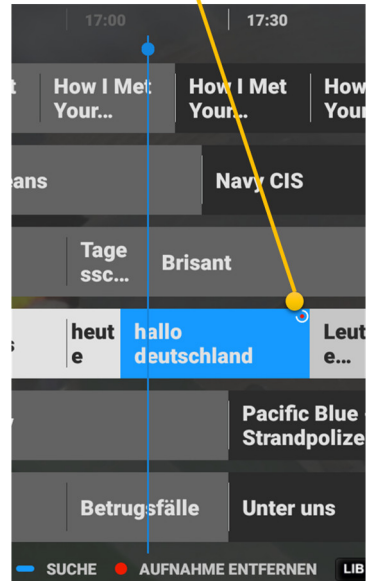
17:00
17:30

t
How I Met Your...
How I Met Your...
How Your

eans
Navy CIS

Tage ssc...
Brisant

s
heut e
hallo deutschland
Leut e...

Pacific Blue Strandpolize

Betrugsfälle
Unter uns

SUCHE
AUFNAHME ENTFERNEN
LIB